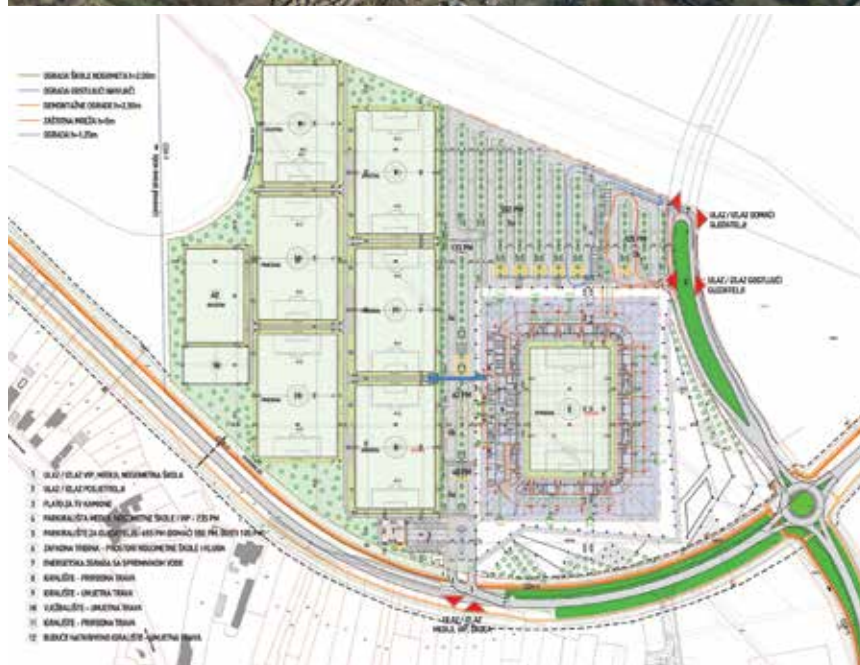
OGRADA ŠKOLE NOGOMETA h=2,00m
OGRADA GOSTUJUĆI NAVIJAČI
DEMONTAŽNE OGRADE h=2,00m
ZAŠTITNA MREŽA h=6m
OGRADA h=1,20m

ULAZ / IZLAZ DOMAĆI GLEDATELJI

ULAZ / IZLAZ GOSTUJUĆI GLEDATELJI

1 ULAZ / IZLAZ VIP, MEDIJI, NOGOMETNA ŠKOLA
2 ULAZ / IZLAZ POSJETITELJI
3 PLATO ZA TV KAMIONE
4 PARKIRALIŠTE MEDIJI, NOGOMETNE ŠKOLE / VIP - 235 PM
5 PARKIRALIŠTE ZA GLEDATELJE - 693 PM (DOMAĆI 590 PM, GOSTI 100 PM)
6 ZAPADNA TRIBINA - POSLOVI NOGOMETNE ŠKOLE I KLUBA
7 ENERGETSKA ZGRADA SA SPREMNIKOM VODE
8 IGRALIŠTE - PRIRODNA TRAVA
9 IGRALIŠTE - UMJETNA TRAVA
10 VJEŽBALIŠTE - UMJETNA TRAVA
11 IGRALIŠTE - PRIRODNA TRAVA
12 BUDUĆE NATKRIVENO IGRALIŠTE - UMJETNA TRAVA

ULAZ / IZLAZ MEDIJI, VIP, ŠKOLA

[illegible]